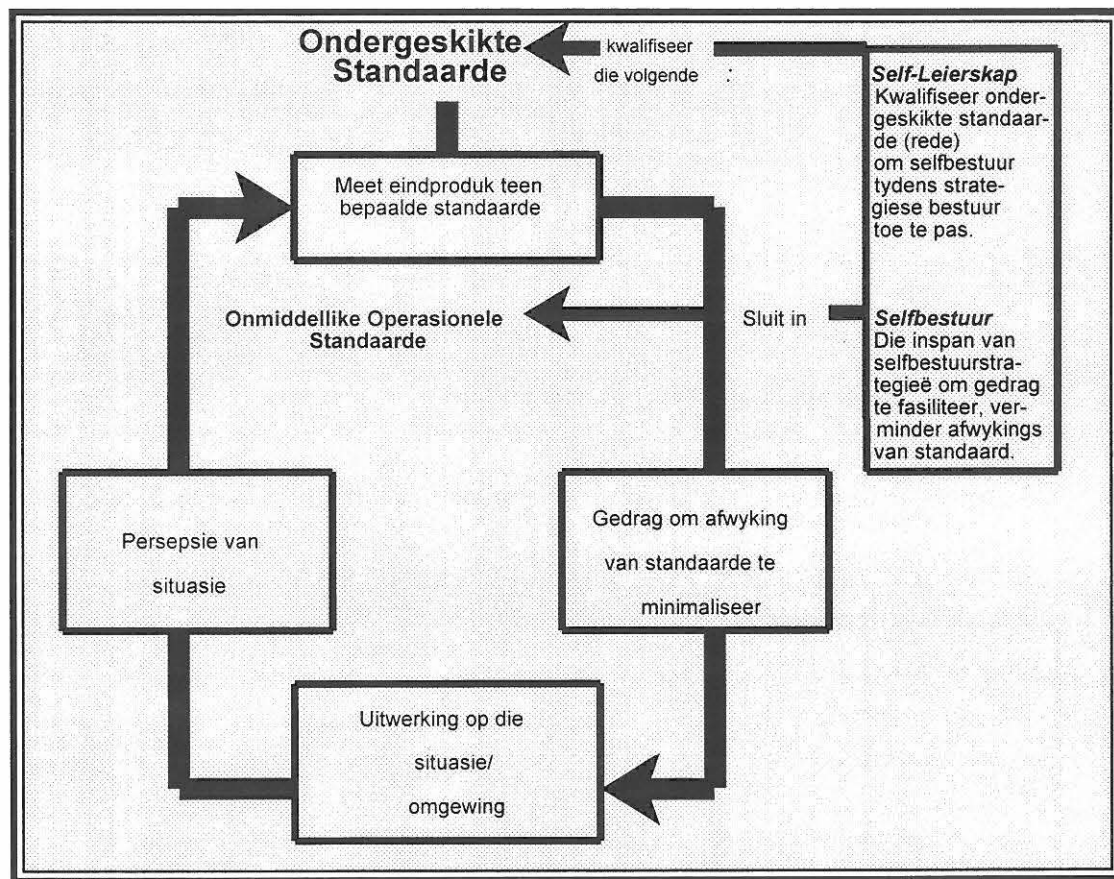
Ondergeskikte Standaarde

kwalifiseer die volgende :

Self-Leierskap
Kwalifiseer ondergeskikte standaarde (rede) om selfbestuur tydens strategiese bestuur toe te pas.

Meet eindproduk teen bepaalde standaarde

Onmiddellike Operasionele Standaarde

Sluit in

Selfbestuur
Die inspan van selfbestuurstrategieë om gedrag te fasiliteer, verminder afwykings van standaard.

Persepsie van situasie

Gedrag om afwyking van standaarde te minimaliseer

Uitwerking op die situasie/ omgewing